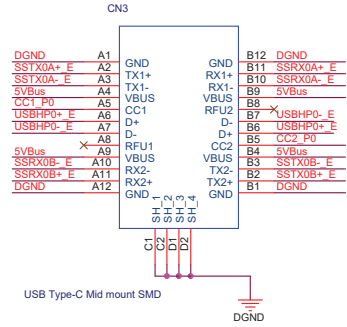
CN3

| Net | Pin | Left | Right | Pin | Net |
|---|---|---|---|---|---|
| DGND | A1 | GND | GND | B12 | DGND |
| SSTX0A+_E | A2 | TX1+ | RX1+ | B11 | SSRX0A+_E |
| SSTX0A-_E | A3 | TX1- | RX1- | B10 | SSRX0A-_E |
| 5VBus | A4 | VBUS | VBUS | B9 | 5VBus |
| CC1_P0 | A5 | CC1 | RFU2 | B8 | |
| USBHP0+_E | A6 | D+ | D- | B7 | USBHP0-_E |
| USBHP0-_E | A7 | D- | D+ | B6 | USBHP0+_E |
| | A8 | RFU1 | CC2 | B5 | CC2_P0 |
| 5VBus | A9 | VBUS | VBUS | B4 | 5VBus |
| SSRX0B-_E | A10 | RX2- | TX2- | B3 | SSTX0B-_E |
| SSRX0B+_E | A11 | RX2+ | TX2+ | B2 | SSTX0B+_E |
| DGND | A12 | GND | GND | B1 | DGND |

SH_1 SH_2 SH_3 SH_4

C1 C2 D1 D2

USB Type-C Mid mount SMD

DGND